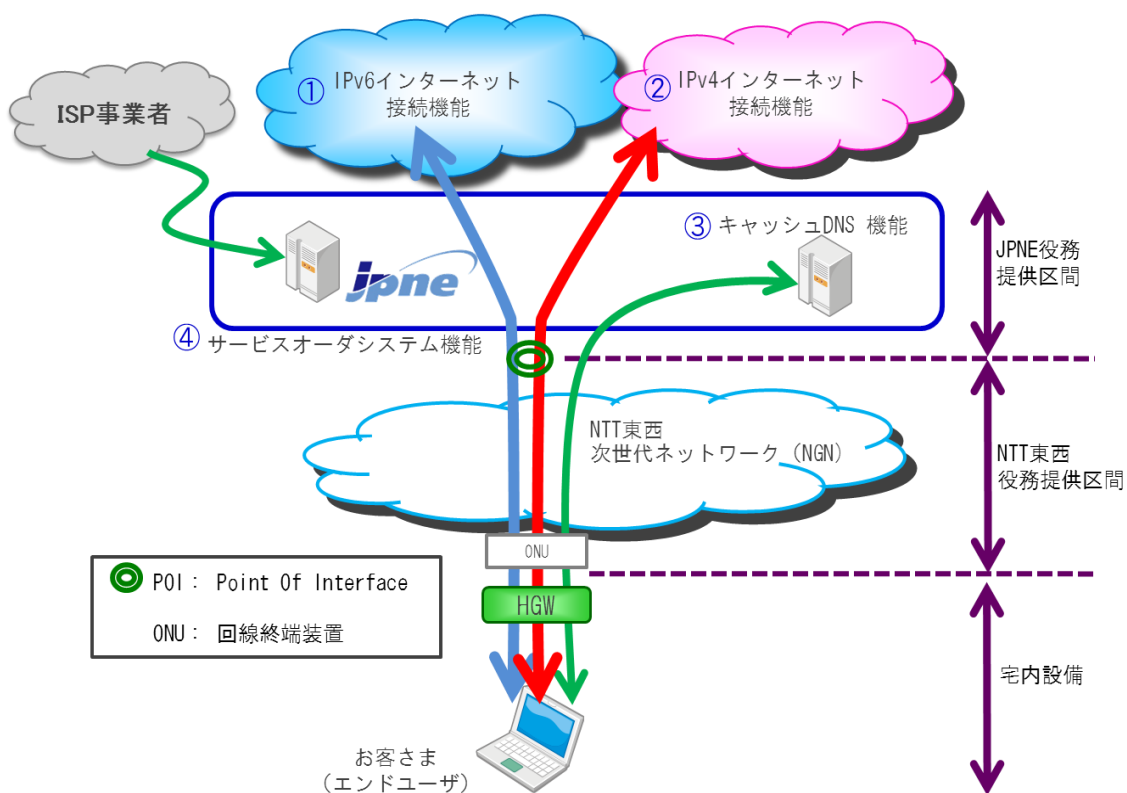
ISP事業者

① IPv6インターネット接続機能

② IPv4インターネット接続機能

③ キャッシュDNS 機能

jpne

④ サービスオーダシステム機能

JPNE役務提供区間

NTT東西次世代ネットワーク（NGN）

NTT東西役務提供区間

ONU

HGW

POI： Point Of Interface

ONU： 回線終端装置

宅内設備

お客さま（エンドユーザ）